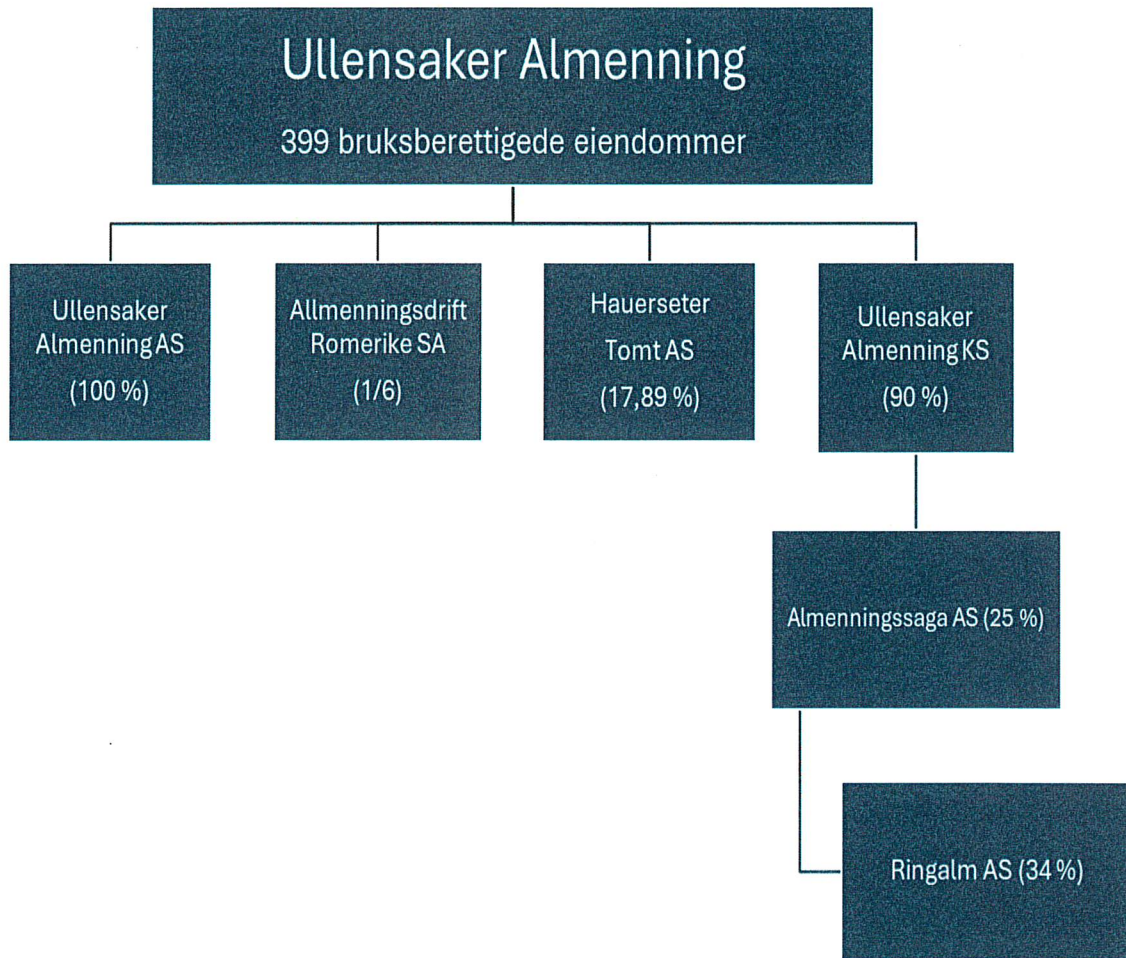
Ullensaker Almenning

399 bruksberettigede eiendommer

Ullensaker Almenning AS (100 %)

Allmenningsdrift Romerike SA (1/6)

Hauerseter Tomt AS (17,89 %)

Ullensaker Almenning KS (90 %)

Almenningssaga AS (25 %)

Ringalm AS (34 %)